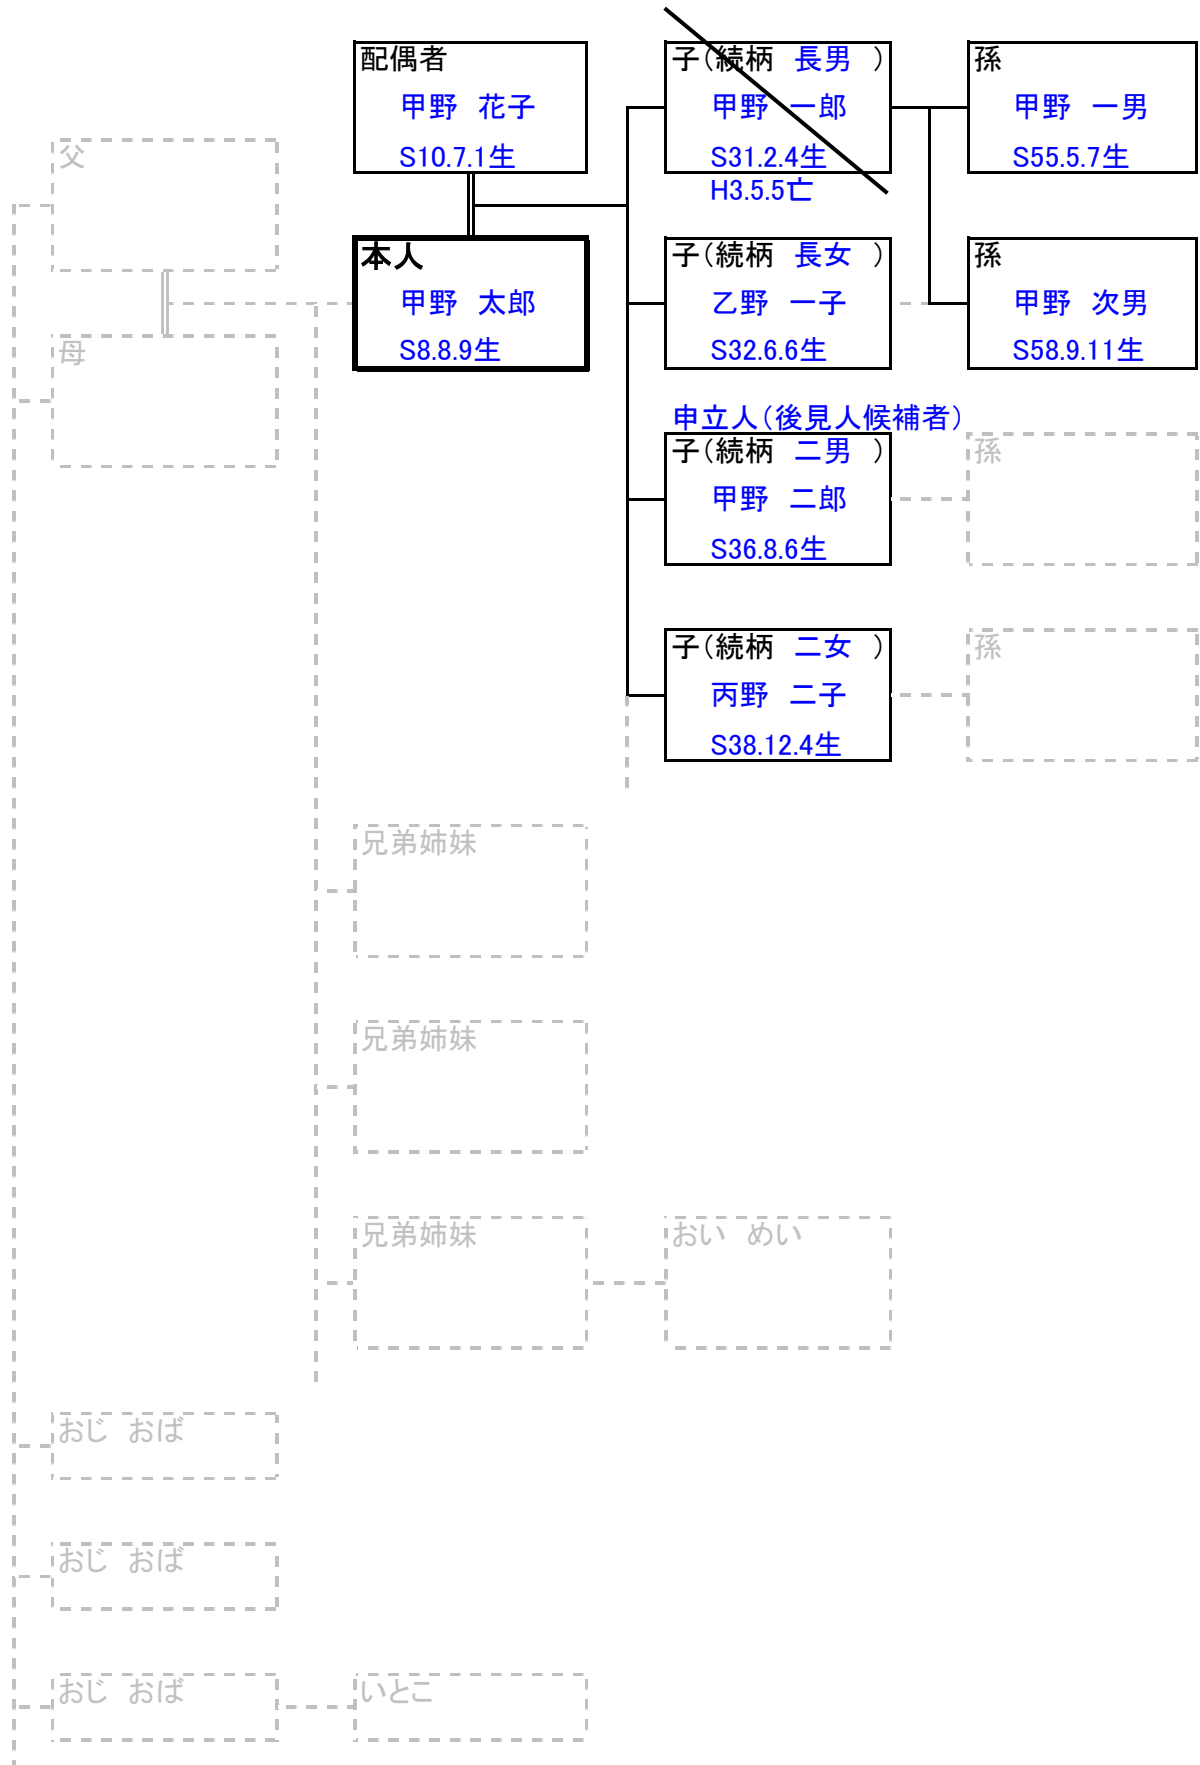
配偶者
甲野　花子
S10.7.1生

子（続柄　長男　）
甲野　一郎
S31.2.4生
H3.5.5亡

孫
甲野　一男
S55.5.7生

父

本人
甲野　太郎
S8.8.9生

子（続柄　長女　）
乙野　一子
S32.6.6生

孫
甲野　次男
S58.9.11生

母

申立人（後見人候補者）
子（続柄　二男　）
甲野　二郎
S36.8.6生

孫

子（続柄　二女　）
丙野　二子
S38.12.4生

孫

兄弟姉妹

兄弟姉妹

兄弟姉妹

おい　めい

おじ　おば

おじ　おば

おじ　おば

いとこ